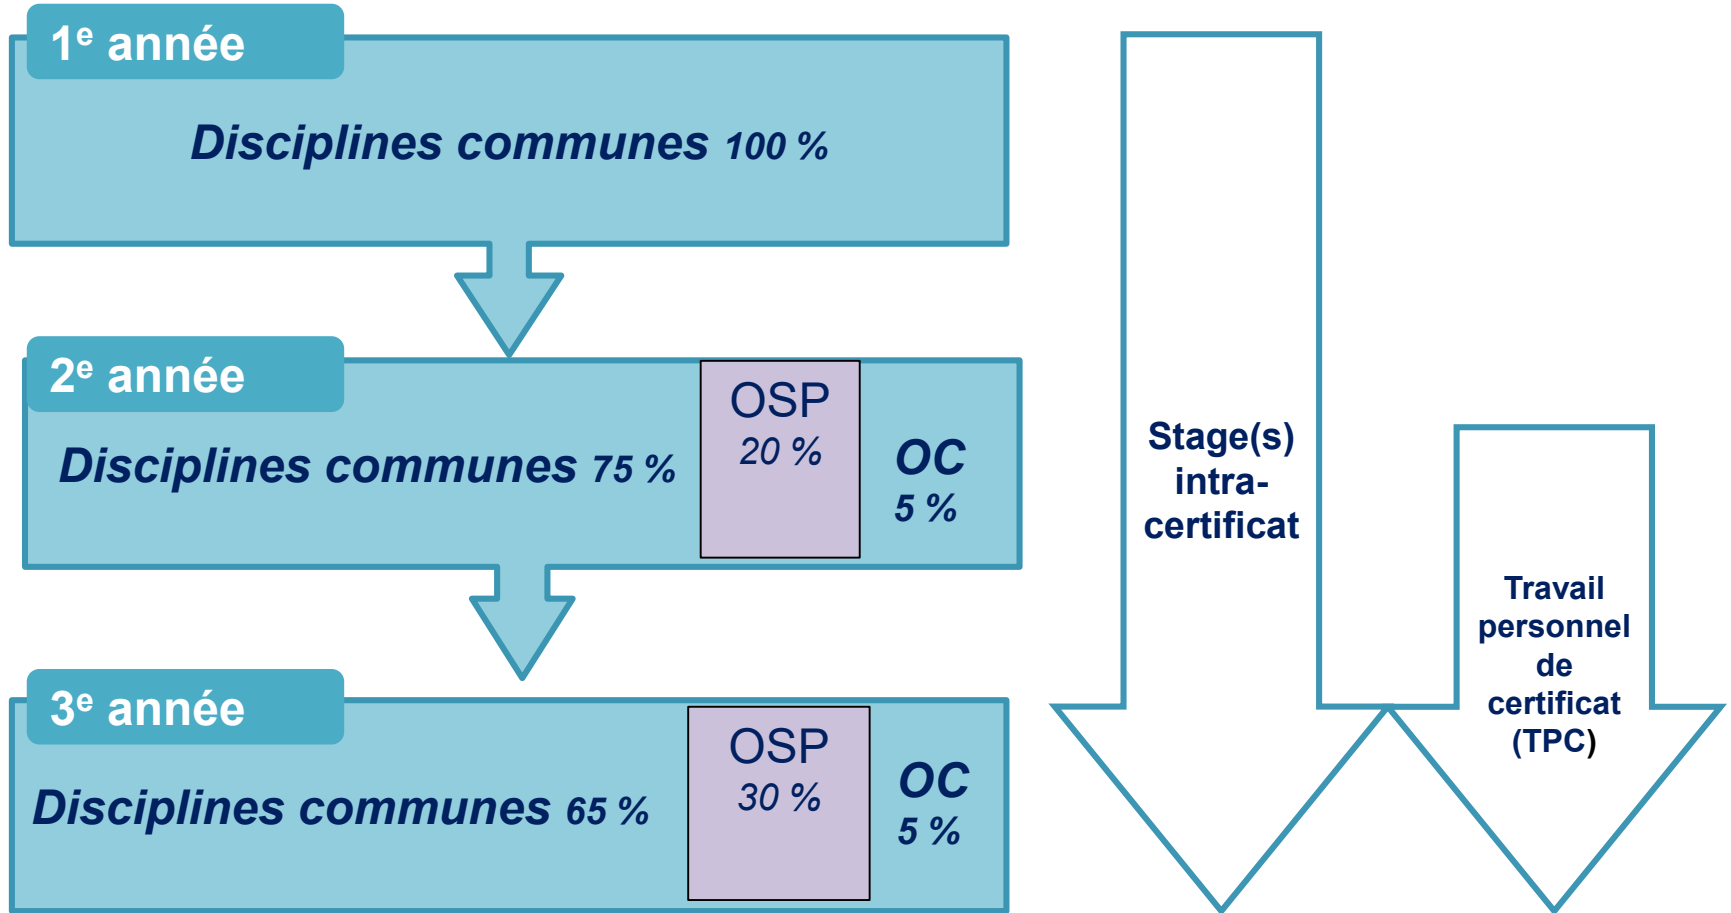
1$^{e}$ année

Disciplines communes 100 %

2$^{e}$ année

Disciplines communes 75 %

OSP
20 %

OC
5 %

3$^{e}$ année

Disciplines communes 65 %

OSP
30 %

OC
5 %

Stage(s) intra-certificat

Travail personnel de certificat (TPC)